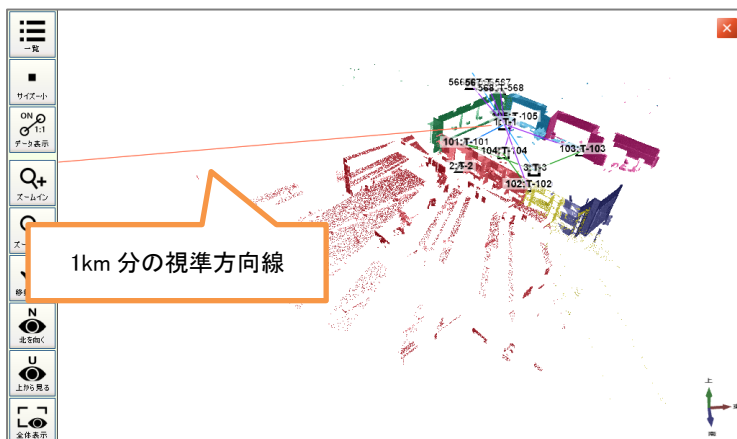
一覧

サイズ一ト

ON
1:1
データ表示

ズームイン

ズ

移

N
北を向く

U
上から見る

全体表示

1km 分の視準方向線

566:567:T-567
568:T-568
T-105
101:T-101
1:T-1
103:T-103
2:T-2
104:T-104
3:T-3
102:T-102

上
東
南